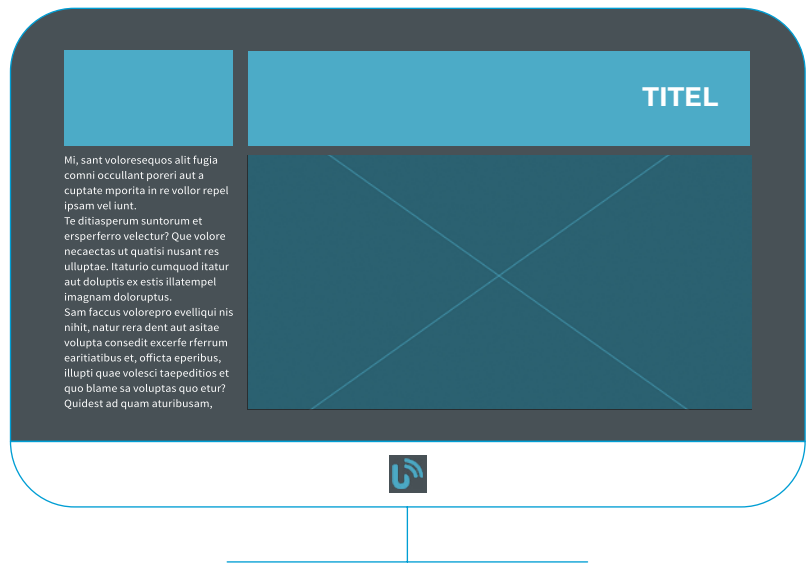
TITEL

Mi, sant voloresequos alit fugia comni occullant poreri aut a cuptate mporita in re vollor repel ipsam vel iunt.
Te ditiasperum suntorum et ersperferro velectur? Que volore necaectas ut quatisi nusant res ulluptae. Itaturio cumquod itatur aut doluptis ex estis illatempel imagnam doloruptus.
Sam faccus volorepro evelliqui nis nihit, natur rera dent aut asitae volupta consedit excerfe rferrum earitiatibus et, officta eperibus, illupti quae volesci taepeditios et quo blame sa voluptas quo etur? Quidest ad quam aturibusam,